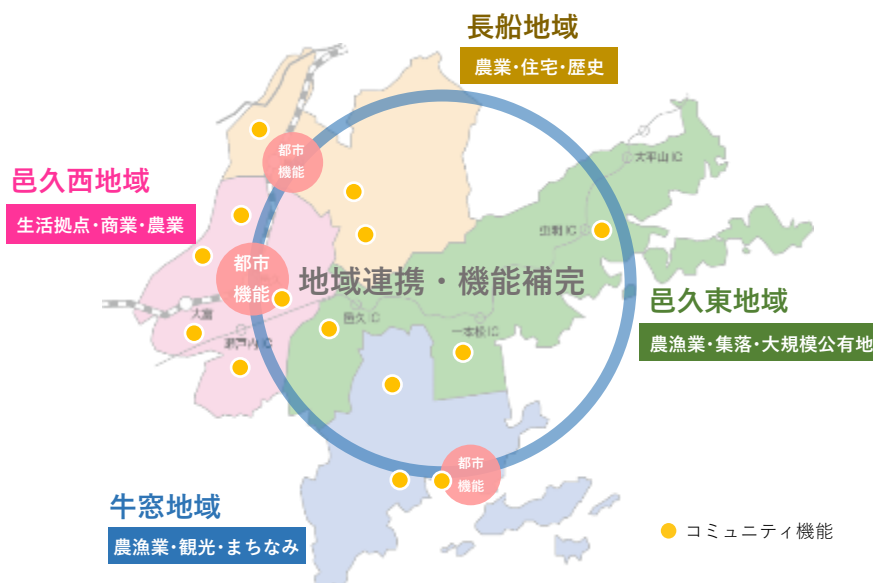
長船地域

農業･住宅･歴史

邑久西地域

生活拠点･商業･農業

都市機能

都市機能

大平山IC

虫明IC

地域連携・機能補完

邑久東地域

農漁業･集落･大規模公有地

大富

瀬戸内IC

邑久IC

一本松IC

都市機能

牛窓地域

農漁業･観光･まちなみ

コミュニティ機能